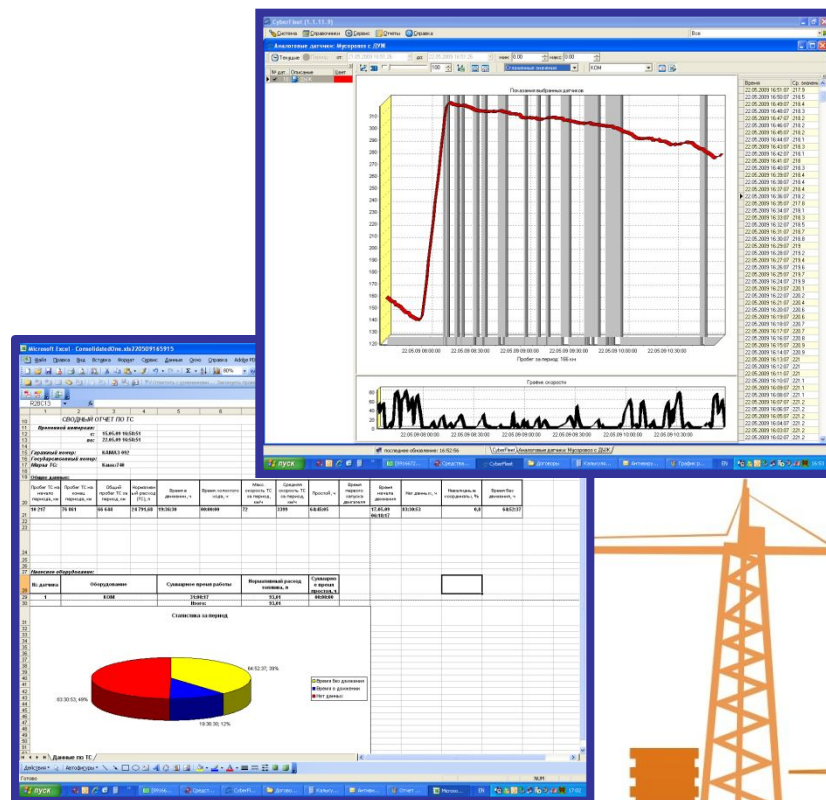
CyberFleet (1.1.11.9)

Система Справочники Сервис Отчеты Справка

Аналоговые датчики: Мусоровоз с ДУЖ

Текущие Период от 21.05.2009 16:51:26 до

мин 0,00 макс 0,00

КОМ

№ дат. Описание Цвет

Показания выбранных датчиков

310
300
290
280
270
260
250
240
230
220
210
200
190
180
170
160
150
140
130
120

22.05.09 08:00:00 22.05.09 08:30:00 22.05.09 09:00:00 22.05.09 09:30:00 22.05.09 10:00:00 22.05.09 10:30:00

Пробег за период: 166 км

График скорости

22.05.09 08:00:00 22.05.09 08:30:00 22.05.09 09:00:00 22.05.09 09:30:00 22.05.09 10:00:00 22.05.09 10:30:00

| Время | Ср. значение |
|---|---|
| 22.05.2009 16:51:07 | 217.9 |
| 22.05.2009 16:50:07 | 218.5 |
| 22.05.2009 16:49:07 | 218.4 |
| 22.05.2009 16:48:07 | 218.3 |
| 22.05.2009 16:47:07 | 218.2 |
| 22.05.2009 16:46:07 | 218.2 |
| 22.05.2009 16:45:07 | 218.2 |
| 22.05.2009 16:44:07 | 218.1 |
| 22.05.2009 16:43:07 | 218.3 |
| 22.05.2009 16:42:07 | 218.1 |
| 22.05.2009 16:41:07 | 218 |
| 22.05.2009 16:40:07 | 218.3 |
| 22.05.2009 16:39:07 | 218.4 |
| 22.05.2009 16:38:07 | 218.4 |
| 22.05.2009 16:37:07 | 218.4 |
| 22.05.2009 16:36:07 | 218.2 |
| 22.05.2009 16:35:07 | 217.8 |
| 22.05.2009 16:34:07 | 218.1 |
| 22.05.2009 16:33:07 | 218.3 |
| 22.05.2009 16:32:07 | 218.5 |
| 22.05.2009 16:31:07 | 218.7 |
| 22.05.2009 16:30:07 | 218.8 |
| 22.05.2009 16:29:07 | 219 |
| 22.05.2009 16:28:07 | 219.2 |
| 22.05.2009 16:27:07 | 219.4 |
| 22.05.2009 16:26:07 | 219.6 |
| 22.05.2009 16:25:07 | 219.7 |
| 22.05.2009 16:24:07 | 219.9 |
| 22.05.2009 16:23:07 | 220.1 |
| 22.05.2009 16:22:07 | 220.2 |
| 22.05.2009 16:21:07 | 220.4 |
| 22.05.2009 16:20:07 | 220.6 |
| 22.05.2009 16:19:07 | 220.6 |
| 22.05.2009 16:18:07 | 220.7 |
| 22.05.2009 16:17:07 | 220.7 |
| 22.05.2009 16:16:07 | 220.9 |
| 22.05.2009 16:15:07 | 220.9 |
| 22.05.2009 16:14:07 | 220.9 |
| 22.05.2009 16:13:07 | 221 |
| 22.05.2009 16:12:07 | 221 |
| 22.05.2009 16:11:07 | 221 |
| 22.05.2009 16:10:07 | 221.1 |
| 22.05.2009 16:09:07 | 221.1 |
| 22.05.2009 16:08:07 | 221.2 |
| 22.05.2009 16:07:07 | 221.2 |
| 22.05.2009 16:06:07 | 221.2 |
| 22.05.2009 16:05:07 | 221.2 |
| 22.05.2009 16:04:07 | 221.2 |
| 22.05.2009 16:03:07 | 221.2 |
| 22.05.2009 16:02:07 | 221.2 |

последнее обновление: 16:52:56 | CyberFleet [Аналоговые датчики: Мусоровоз с ДУЖ]

пуск | CyberFleet | Договоры | Антивир... | Графич р... | EN | 16:53

Microsoft Excel - ConsolidatedOne.xls220509165915

Файл Правка Вид Вставка Формат Сервис Данные Окно Справка Adobe PDF

R28C13

СВОДНЫЙ ОТЧЕТ ПО ТС

Временной интервал:
от 15.05.09 16:58:51
по 22.05.09 16:58:51

Гаражный номер: КАМАЗ-002
Государственный номер:
Марка ТС: Камаз740

Общие данные:

| Пробег ТС на начало периода, км | Пробег ТС на конец периода, км | Общий пробег ТС за период, км | Нормативный расход (ТС), л | Время в движении, ч | Время холостого хода, ч | Макс. скорость ТС за период, км/ч | Средняя скорость ТС за период, км/ч | Простой, ч | Время первого запуска двигателя | Время начала движения | Нет данных, ч | Наполнения/сливы топлива, л | Время без движения, ч |
|---|---|---|---|---|---|---|---|---|---|---|---|---|---|
| 10 717 | 76 061 | 66 048 | 24 791,68 | 19:36:30 | 00:00:00 | 72 | 3399 | 64:45:05 | | 17.05.09 00:10:57 | 83:30:53 | 0,0 | 64:52:37 |

Навесное оборудование:

| № датчика | Оборудование | Суммарное время работы | Нормативный расход топлива, л | Суммарное время простоя, ч |
|---|---|---|---|---|
| 1 | КОМ | 24:04:37 | 93,01 | 00:00:00 |
| | | Итого: | 93,01 | |

Статистика за период

64:52:37; 38%
83:30:53; 49%
19:36:30; 12%

Время без движения
Время в движении
Нет данных

Данные по ТС

Действия | Автофигуры

Готово

пуск | EN | 17:02